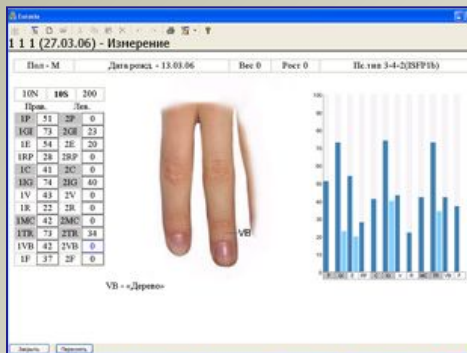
1 1 1 (27.03.06) - Измерение

Пол - М | Дата рожд. - 13.03.06 | Вес 0 | Рост 0 | Пс.тип 3-4-2(ISFP1b)

| 10N | 10S | 200 |
|---|---|---|
| Прав. | | Лев. |
| 1P | 51 | 2P | 0 |
| 1GI | 73 | 2GI | 23 |
| 1E | 54 | 2E | 20 |
| 1RP | 28 | 2RP | 0 |
| 1C | 41 | 2C | 0 |
| 1IG | 74 | 2IG | 40 |
| 1V | 43 | 2V | 0 |
| 1R | 22 | 2R | 0 |
| 1MC | 42 | 2MC | 0 |
| 1TR | 73 | 2TR | 34 |
| 1VB | 42 | 2VB | 0 |
| 1F | 37 | 2F | 0 |

VB

VB - «Дерево»

100
90
80
70
60
50
40
30
20
10
0

Закрыть | Пересчитать